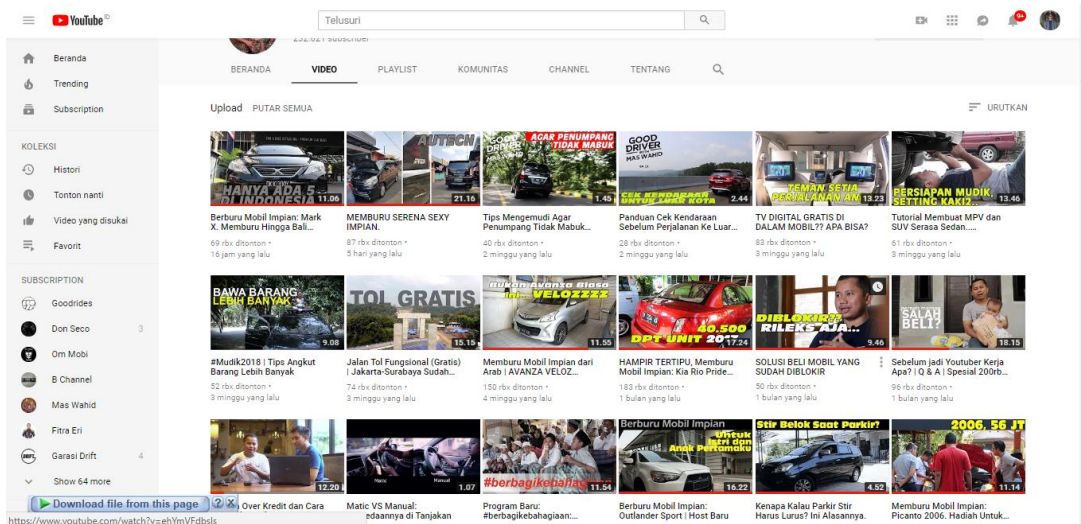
YouTube ID

Telusuri

9+

232.621 subscriber

BERANDA VIDEO PLAYLIST KOMUNITAS CHANNEL TENTANG

Beranda
Trending
Subscription

KOLEKSI
Histori
Tonton nanti
Video yang disukai
Favorit

SUBSCRIPTION
Goodrides
Don Seco 3
Om Mobi
B Channel
Mas Wahid
Fitra Eri
Garasi Drift 4
Show 64 more

Upload PUTAR SEMUA

URUTKAN

HANYA ADA 5 DI INDONESIA 11.06
Berburu Mobil Impian: Mark X. Memburu Hingga Bali...
69 rbx ditonton • 16 jam yang lalu

AUTECH 21.16
MEMBURU SERENA SEXY IMPIAN.
87 rbx ditonton • 5 hari yang lalu

AGAR PENUMPANG TIDAK MABUK 1.45
Tips Mengemudi Agar Penumpang Tidak Mabuk...
40 rbx ditonton • 2 minggu yang lalu

GOOD DRIVER MAS WAHID CEK KENDARAAN UNTUK LUAR KOTA 2.44
Panduan Cek Kendaraan Sebelum Perjalanan Ke Luar...
28 rbx ditonton • 2 minggu yang lalu

TEMAN SETIA PERJALANAN ANDA 13.23
TV DIGITAL GRATIS DI DALAM MOBIL?? APA BISA?
83 rbx ditonton • 3 minggu yang lalu

PERSIAPAN MUDIK, SETTING KAKI2... 13.46
Tutorial Membuat MPV dan SUV Serasa Sedan.....
61 rbx ditonton • 3 minggu yang lalu

BAWA BARANG LEBIH BANYAK 9.08
#Mudik2018 | Tips Angkut Barang Lebih Banyak
52 rbx ditonton • 3 minggu yang lalu

TOL GRATIS 15.15
Jalan Tol Fungsional (Gratis) | Jakarta-Surabaya Sudah...
74 rbx ditonton • 3 minggu yang lalu

Bukan Avanza Biasa ini... VELOZZZZ 11.55
Memburu Mobil Impian dari Arab | AVANZA VELOZ...
150 rbx ditonton • 4 minggu yang lalu

40.500 DPT UNIT 2017 17.24
HAMPIR TERTIPU, Memburu Mobil Impian: Kia Rio Pride...
183 rbx ditonton • 1 bulan yang lalu

DIBLOKIR?? RILEKS AJA... 9.46
SOLUSI BELI MOBIL YANG SUDAH DIBLOKIR
50 rbx ditonton • 1 bulan yang lalu

SALAH BELI? 18.15
Sebelum jadi Youtuber Kerja Apa? | Q & A | Spesial 200rb...
96 rbx ditonton • 1 bulan yang lalu

12.20
Over Kredit dan Cara

1.07
Matic VS Manual: ...edaannya di Tanjakan

#berbagikebahagiaan 11.54
Program Baru: #berbagikebahagiaan:...

Berburu Mobil Impian Untuk Istri dan Anak Pertamaku 16.22
Berburu Mobil Impian: Outlander Sport | Host Baru

Stir Belok Saat Parkir? 4.52
Kenapa Kalau Parkir Stir Harus Lurus? Ini Alasannya.

2006, 56 JT 11.14
Memburu Mobil Impian: Picanto 2006. Hadiah Untuk...

Download file from this page

https://www.youtube.com/watch?v=ehYmVFdbsls